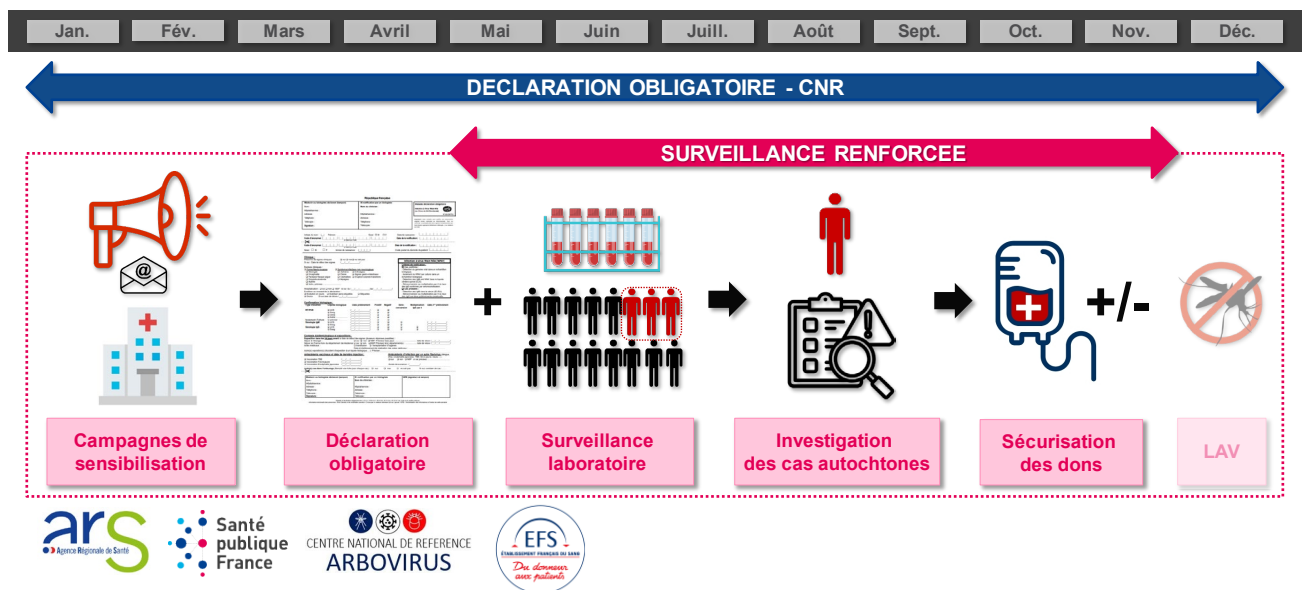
Jan. Fév. Mars Avril Mai Juin Juill. Août Sept. Oct. Nov. Déc.

DECLARATION OBLIGATOIRE - CNR

SURVEILLANCE RENFORCEE

+

+/-

Campagnes de sensibilisation

Déclaration obligatoire

Surveillance laboratoire

Investigation des cas autochtones

Sécurisation des dons

LAV

ars Agence Régionale de Santé

Santé publique France

CENTRE NATIONAL DE REFERENCE ARBOVIRUS

EFS ÉTABLISSEMENT FRANÇAIS DU SANG Du donneur aux patients